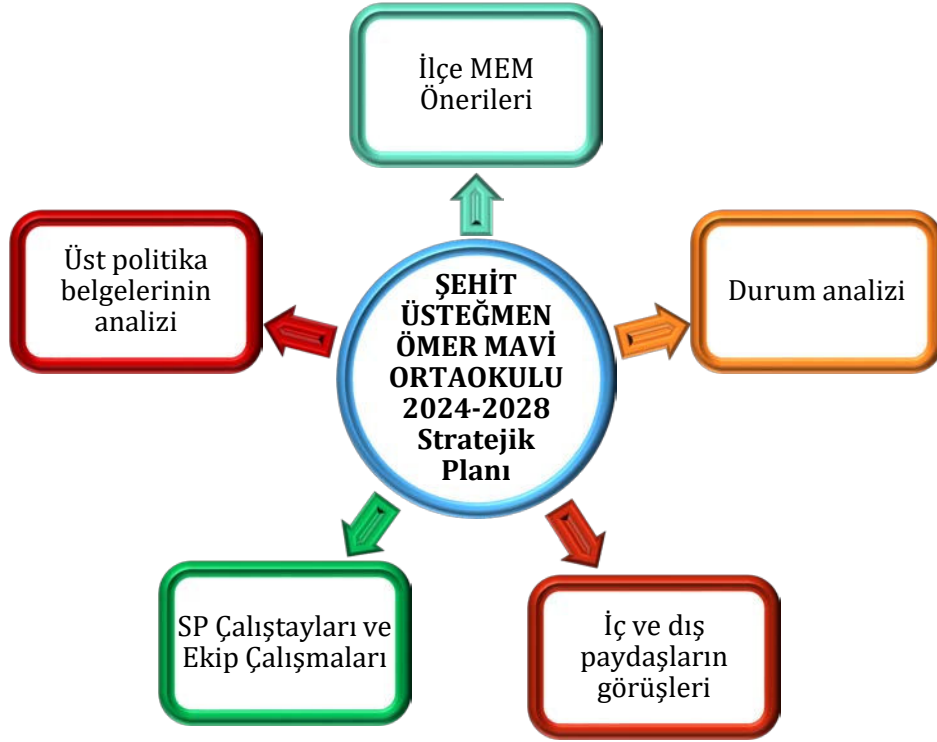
İlçe MEM Önerileri

Üst politika belgelerinin analizi

ŞEHİT ÜSTEĞMEN ÖMER MAVİ ORTAOKULU 2024-2028 Stratejik Planı

Durum analizi

SP Çalıştayları ve Ekip Çalışmaları

İç ve dış paydaşların görüşleri